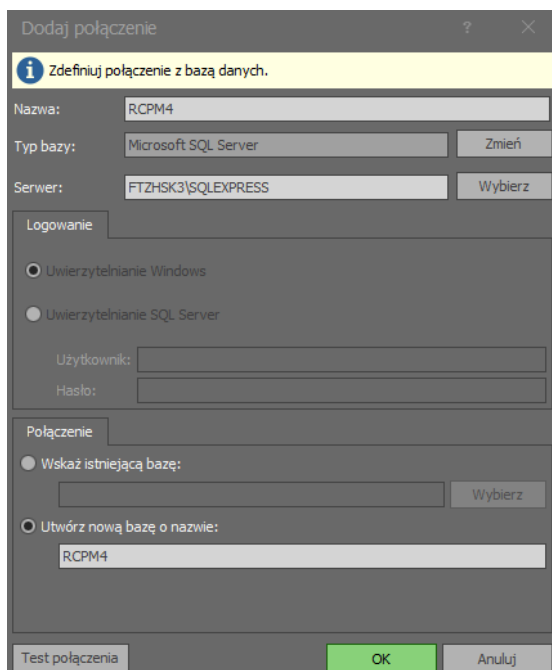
Dodaj połączenie

?

Zdefiniuj połączenie z bazą danych.

Nazwa: RCPM4

Typ bazy: Microsoft SQL Server

Zmień

Serwer: FTZHSK3\SQLEXPRESS

Wybierz

Logowanie

Uwierzytelnianie Windows

Uwierzytelnianie SQL Server

Użytkownik:

Hasło:

Połączenie

Wskaż istniejącą bazę:

Wybierz

Utwórz nową bazę o nazwie:

RCPM4

Test połączenia

OK

Anuluj